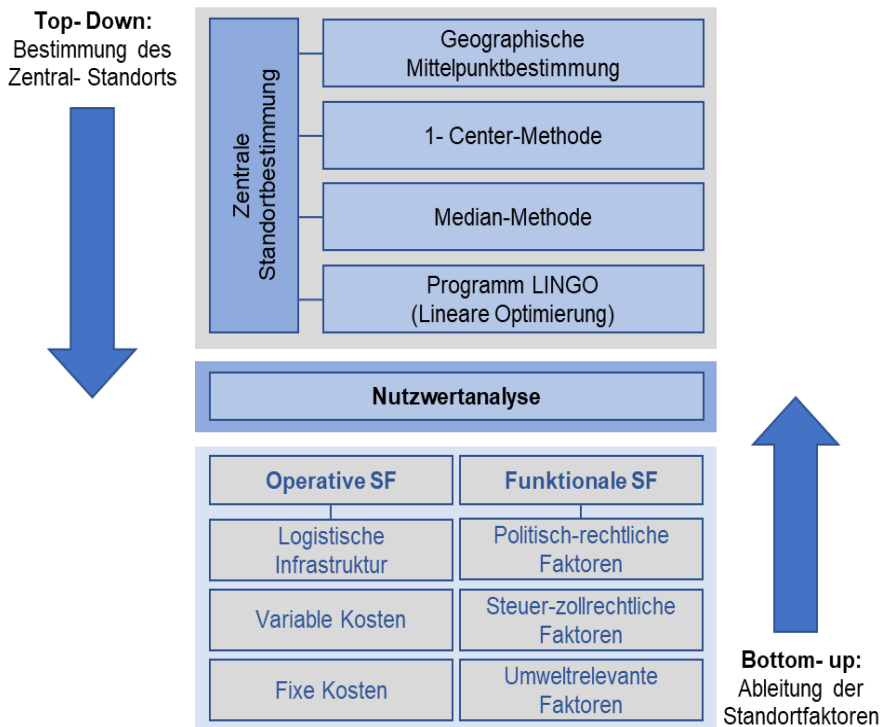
**Top- Down:**
Bestimmung des Zentral- Standorts

Zentrale Standortbestimmung

Geographische Mittelpunktbestimmung

1- Center-Methode

Median-Methode

Programm LINGO (Lineare Optimierung)

**Nutzwertanalyse**

| **Operative SF** | **Funktionale SF** |
|---|---|
| Logistische Infrastruktur | Politisch-rechtliche Faktoren |
| Variable Kosten | Steuer-zollrechtliche Faktoren |
| Fixe Kosten | Umweltrelevante Faktoren |

**Bottom- up:**
Ableitung der Standortfaktoren